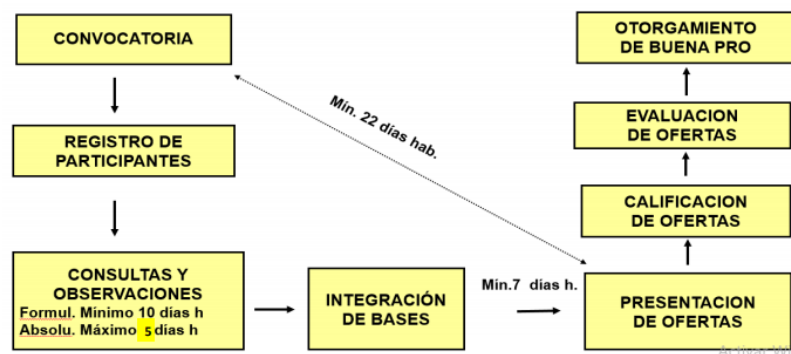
CONVOCATORIA

REGISTRO DE PARTICIPANTES

CONSULTAS Y OBSERVACIONES
Formul. Mínimo 10 días h
Absolu. Máximo 5 días h

INTEGRACIÓN DE BASES

Mín. 22 días hab.

Min.7 días h.

PRESENTACION DE OFERTAS

CALIFICACION DE OFERTAS

EVALUACION DE OFERTAS

OTORGAMIENTO DE BUENA PRO

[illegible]